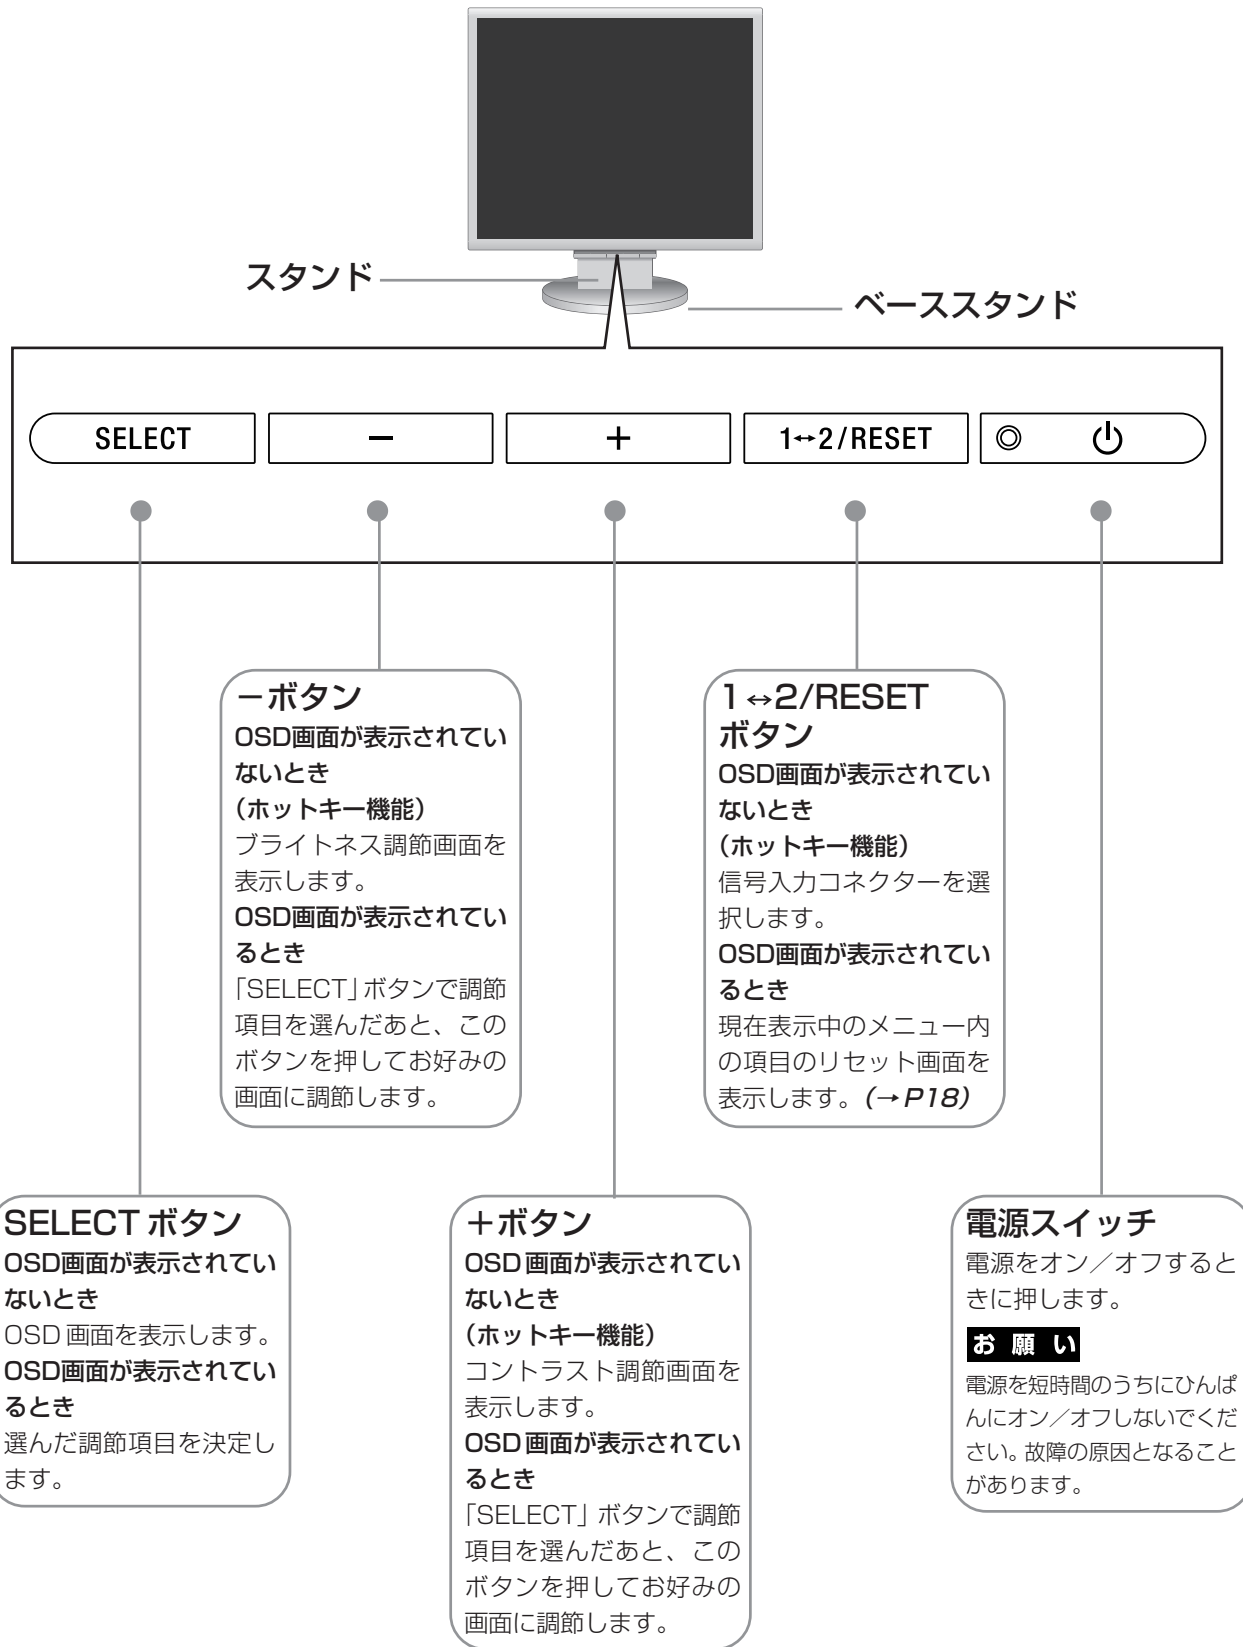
スタンド

ベーススタンド

SELECT

−

+

1↔2/RESET

◎ ⏻

−ボタン
OSD画面が表示されていないとき
(ホットキー機能)
ブライトネス調節画面を表示します。
OSD画面が表示されているとき
「SELECT」ボタンで調節項目を選んだあと、このボタンを押してお好みの画面に調節します。

1↔2/RESET ボタン
OSD画面が表示されていないとき
(ホットキー機能)
信号入力コネクターを選択します。
OSD画面が表示されているとき
現在表示中のメニュー内の項目のリセット画面を表示します。(→P18)

SELECT ボタン
OSD画面が表示されていないとき
OSD 画面を表示します。
OSD画面が表示されているとき
選んだ調節項目を決定します。

+ボタン
OSD画面が表示されていないとき
(ホットキー機能)
コントラスト調節画面を表示します。
OSD画面が表示されているとき
「SELECT」ボタンで調節項目を選んだあと、このボタンを押してお好みの画面に調節します。

電源スイッチ
電源をオン/オフするときに押します。

お願い
電源を短時間のうちにひんぱんにオン/オフしないでください。故障の原因となることがあります。